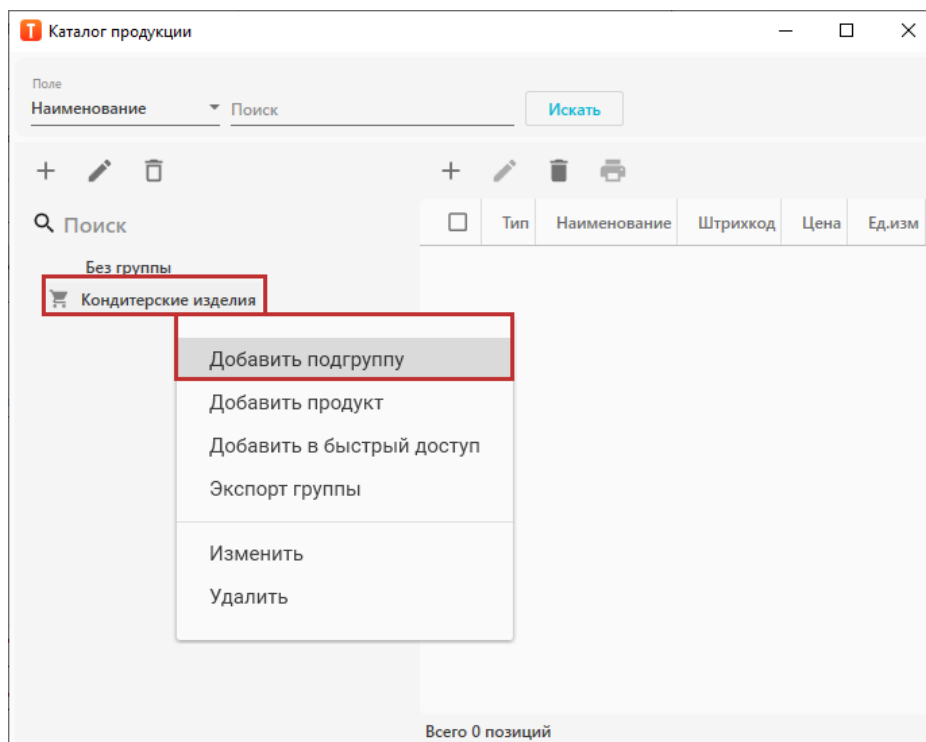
Каталог продукции

Поле
Наименование
Поиск
Искать

Поиск
Без группы
Кондитерские изделия

Добавить подгруппу
Добавить продукт
Добавить в быстрый доступ
Экспорт группы
Изменить
Удалить

| Тип | Наименование | Штрихкод | Цена | Ед.изм |
|---|---|---|---|---|

Всего 0 позиций